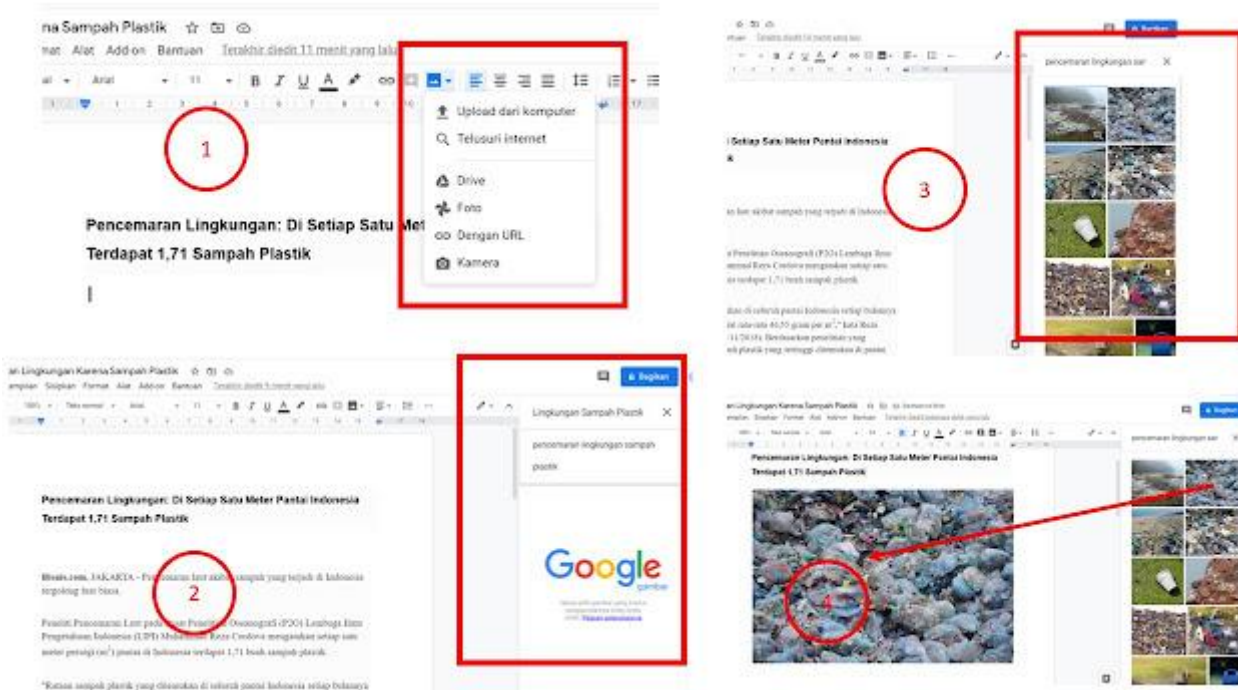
na Sampah Plastik
mat Alat Add-on Bantuan Terakhir diedit 11 menit yang lalu

Arial 11 B I U A

Upload dari komputer
Telusuri internet
Drive
Foto
Dengan URL
Kamera

1

Pencemaran Lingkungan: Di Setiap Satu Met
Terdapat 1,71 Sampah Plastik

Bagikan

pencemaran lingkungan sam

Setiap Satu Meter Pantai Indonesia

3

an Lingkungan Karena Sampah Plastik
Bagikan
Lingkungan Sampah Plastik
pencemaran lingkungan sampah plastik

Pencemaran Lingkungan: Di Setiap Satu Meter Pantai Indonesia
Terdapat 1,71 Sampah Plastik

2

Google
gambar

Pencemaran Lingkungan: Di Setiap Satu Meter Pantai Indonesia
Terdapat 1,71 Sampah Plastik

pencemaran lingkungan sar

4